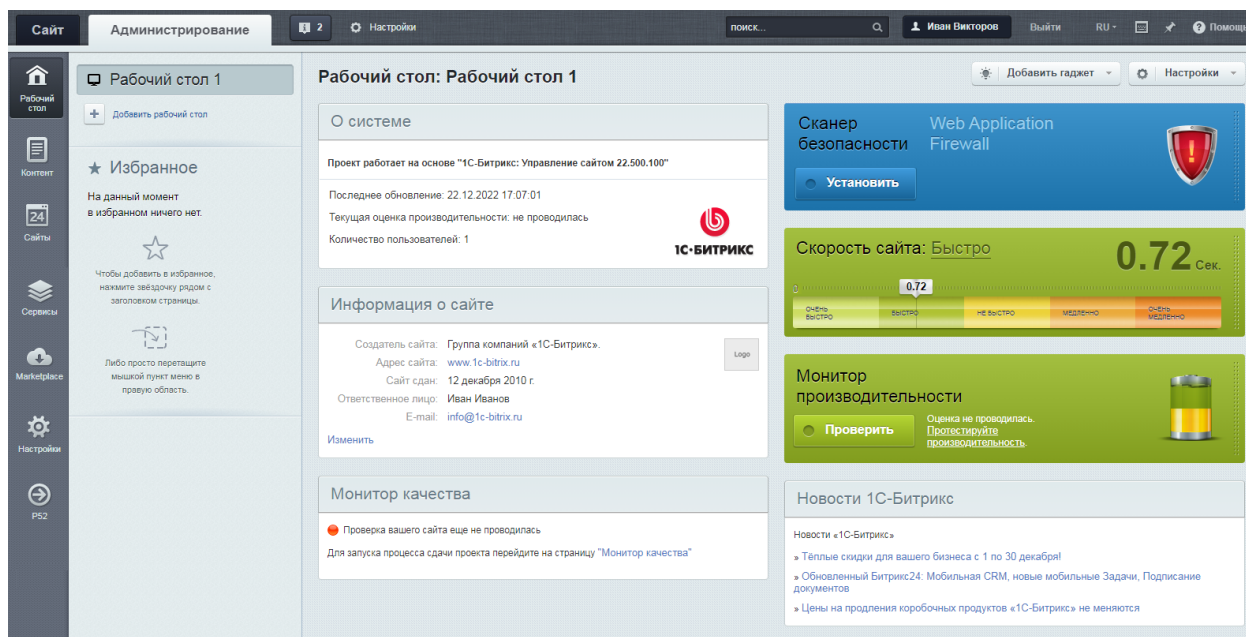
Сайт Администрирование 2 Настройки поиск... Иван Викторов Выйти RU Помощь

Рабочий стол
Контент
24 Сайты
Сервисы
Marketplace
Настройки
P52

Рабочий стол 1
Добавить рабочий стол

★ Избранное
На данный момент в избранном ничего нет.
Чтобы добавить в избранное, нажмите звёздочку рядом с заголовком страницы.
Либо просто перетащите мышкой пункт меню в правую область.

Рабочий стол: Рабочий стол 1
Добавить гаджет Настройки

О системе
Проект работает на основе "1С-Битрикс: Управление сайтом 22.500.100"
Последнее обновление: 22.12.2022 17:07:01
Текущая оценка производительности: не проводилась
Количество пользователей: 1
1С-БИТРИКС

Информация о сайте
Создатель сайта: Группа компаний «1С-Битрикс».
Адрес сайта: www.1c-bitrix.ru
Сайт сдан: 12 декабря 2010 г.
Ответственное лицо: Иван Иванов
E-mail: info@1c-bitrix.ru
Изменить
Logo

Монитор качества
Проверка вашего сайта еще не проводилась
Для запуска процесса сдачи проекта перейдите на страницу "Монитор качества"

Сканер безопасности Web Application Firewall
Установить

Скорость сайта: Быстро 0.72 Сек.
0 0.72
ОЧЕНЬ БЫСТРО БЫСТРО НЕ БЫСТРО МЕДЛЕННО ОЧЕНЬ МЕДЛЕННО

Монитор производительности
Проверить
Оценка не проводилась. Протестируйте производительность.

Новости 1С-Битрикс
Новости «1С-Битрикс»
» Теплые скидки для вашего бизнеса с 1 по 30 декабря!
» Обновленный Битрикс24: Мобильная CRM, новые мобильные Задачи, Подписание документов
» Цены на продления коробочных продуктов «1С-Битрикс» не меняются